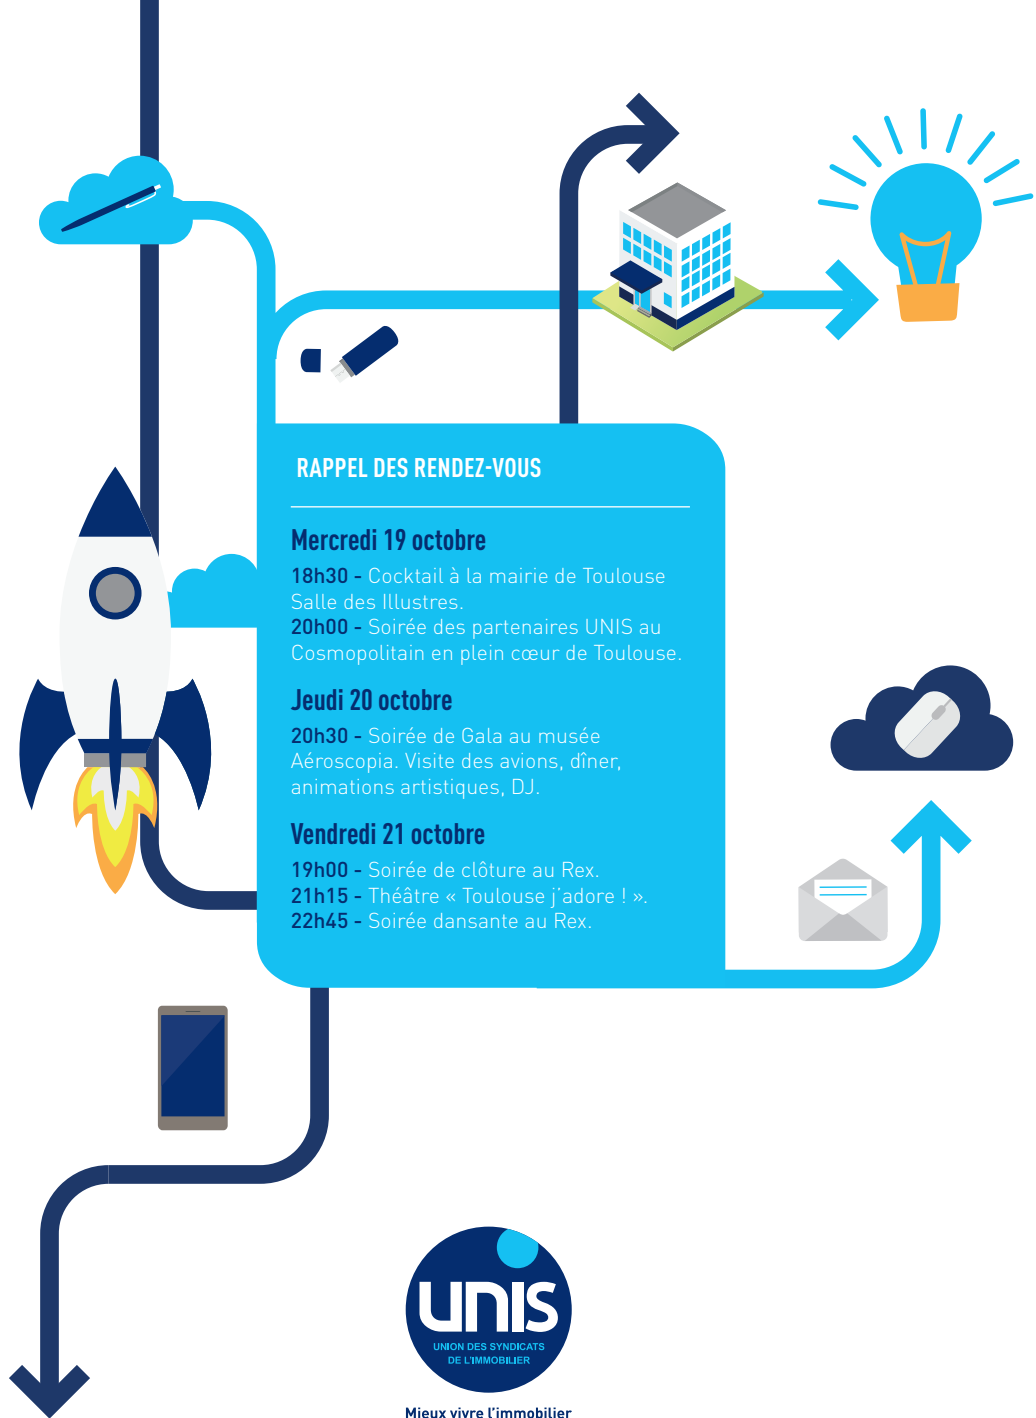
RAPPEL DES RENDEZ-VOUS

Mercredi 19 octobre

18h30 - Cocktail à la mairie de Toulouse Salle des Illustres.
20h00 - Soirée des partenaires UNIS au Cosmopolitain en plein cœur de Toulouse.

Jeudi 20 octobre

20h30 - Soirée de Gala au musée Aéroscopia. Visite des avions, dîner, animations artistiques, DJ.

Vendredi 21 octobre

19h00 - Soirée de clôture au Rex.
21h15 - Théâtre « Toulouse j'adore ! ».
22h45 - Soirée dansante au Rex.

unis
UNION DES SYNDICATS DE L'IMMOBILIER
Mieux vivre l'immobilier